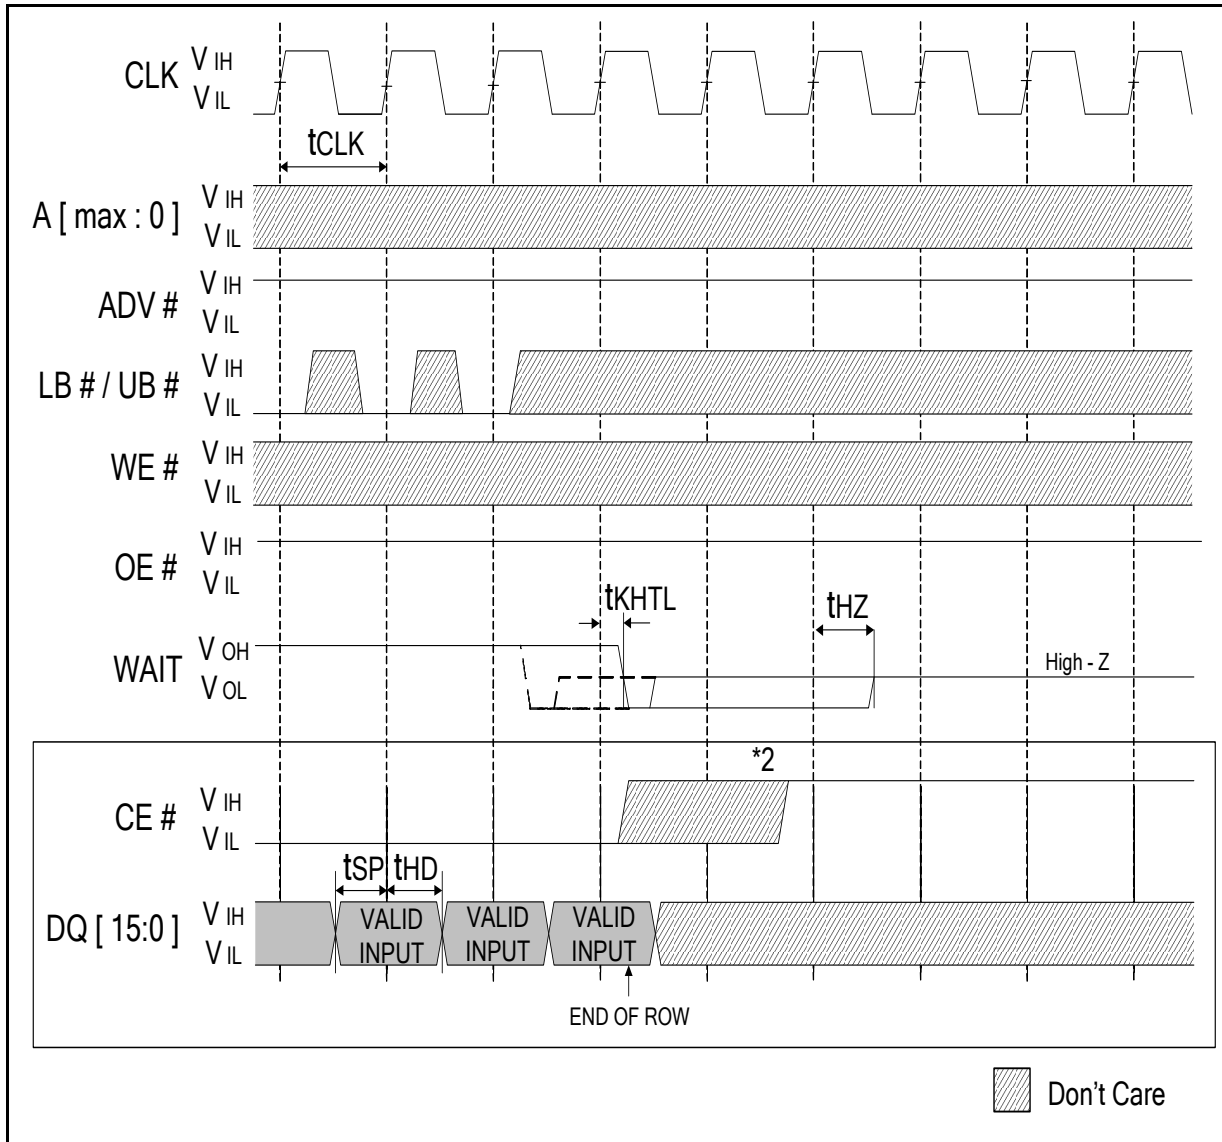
CLK $V_{IH}$ $V_{IL}$

tCLK

A [ max : 0 ] $V_{IH}$ $V_{IL}$

ADV # $V_{IH}$ $V_{IL}$

LB # / UB # $V_{IH}$ $V_{IL}$

WE # $V_{IH}$ $V_{IL}$

OE # $V_{IH}$ $V_{IL}$

tKHTL

tHZ

WAIT $V_{OH}$ $V_{OL}$

High - Z

*2

CE # $V_{IH}$ $V_{IL}$

tSP tHD

DQ [ 15:0 ] $V_{IH}$ $V_{IL}$

VALID INPUT

VALID INPUT

VALID INPUT

END OF ROW

Don't Care